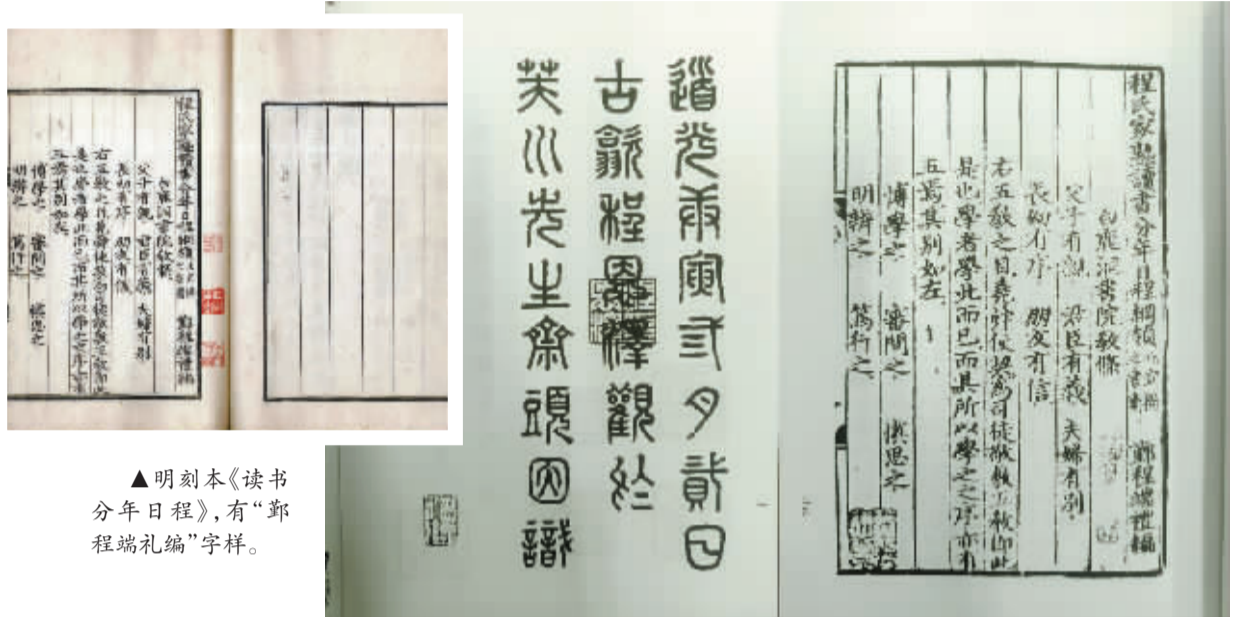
▲明刻本《读书分年日程》,有"鄞程端礼编"字样。

程氏家塾讀書分年日程綱領 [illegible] 鄞程端禮編

白鹿洞書院教條

父子有親 君臣有義 夫婦有别

長幼有序 朋友有信

右五教之目,堯舜使契為司徒,敬敷五教,即此是也。學者學此而已,而其所以學之之序,亦有五焉,其别如左:

博學之 審問之 慎思之

明辨之 篤行之

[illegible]

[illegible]